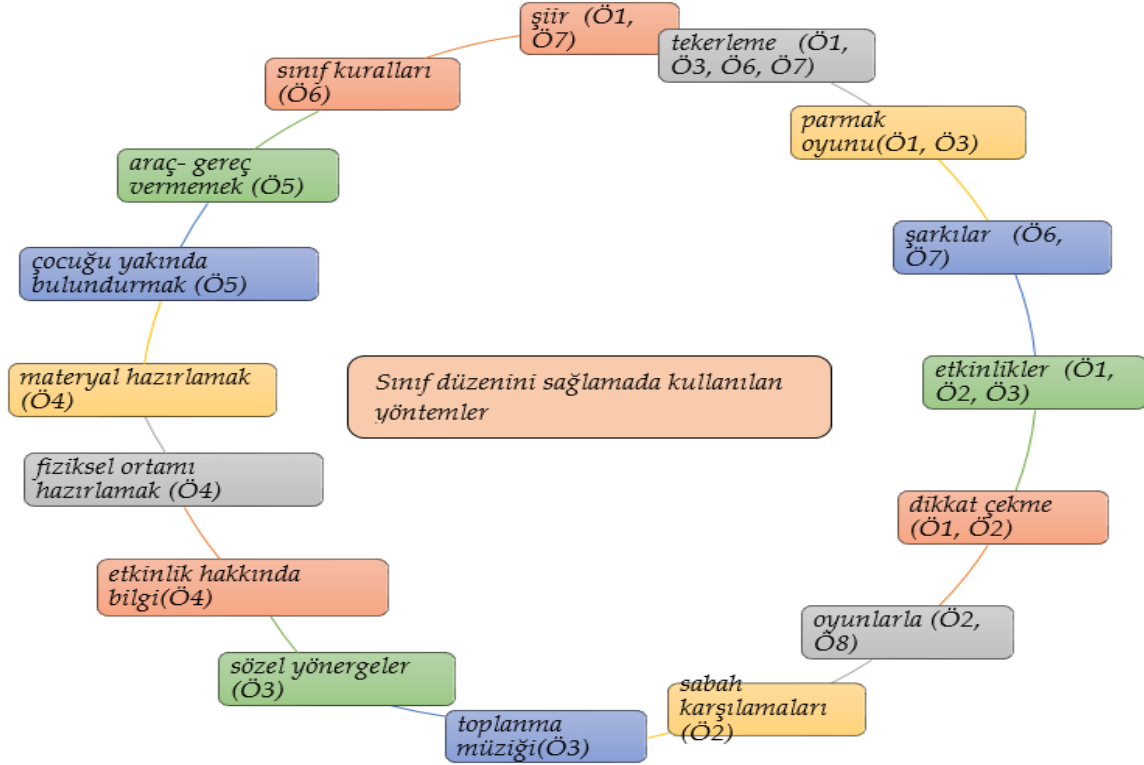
Sınıf düzenini sağlamada kullanılan yöntemler

şiir (Ö1, Ö7)

tekerleme (Ö1, Ö3, Ö6, Ö7)

parmak oyunu(Ö1, Ö3)

şarkılar (Ö6, Ö7)

etkinlikler (Ö1, Ö2, Ö3)

dikkat çekme (Ö1, Ö2)

oyunlarla (Ö2, Ö8)

sabah karşılamaları (Ö2)

toplanma müziği(Ö3)

sözel yönergeler (Ö3)

etkinlik hakkında bilgi(Ö4)

fiziksel ortamı hazırlamak (Ö4)

materyal hazırlamak (Ö4)

çocuğu yakında bulundurmak (Ö5)

araç- gereç vermemek (Ö5)

sınıf kuralları (Ö6)